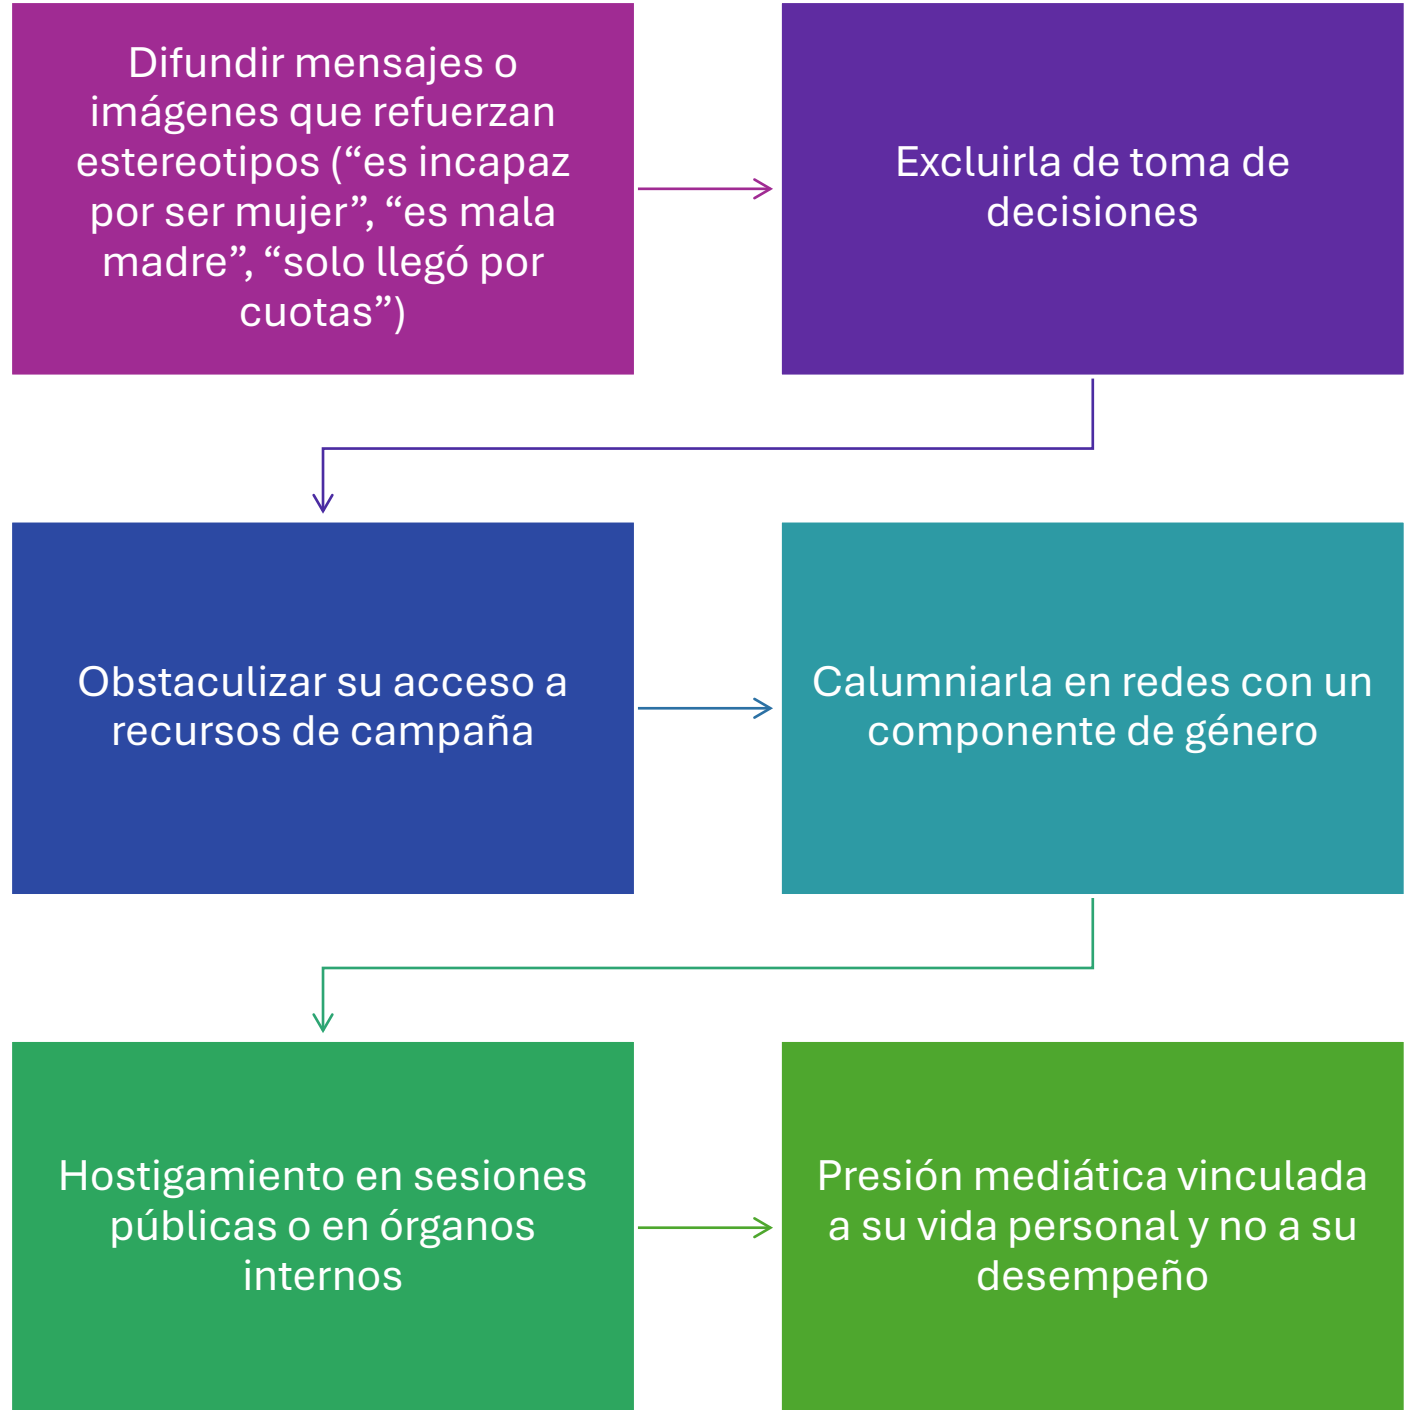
Difundir mensajes o imágenes que refuerzan estereotipos (“es incapaz por ser mujer”, “es mala madre”, “solo llegó por cuotas”)

Excluirla de toma de decisiones

Obstaculizar su acceso a recursos de campaña

Calumniarla en redes con un componente de género

Hostigamiento en sesiones públicas o en órganos internos

Presión mediática vinculada a su vida personal y no a su desempeño